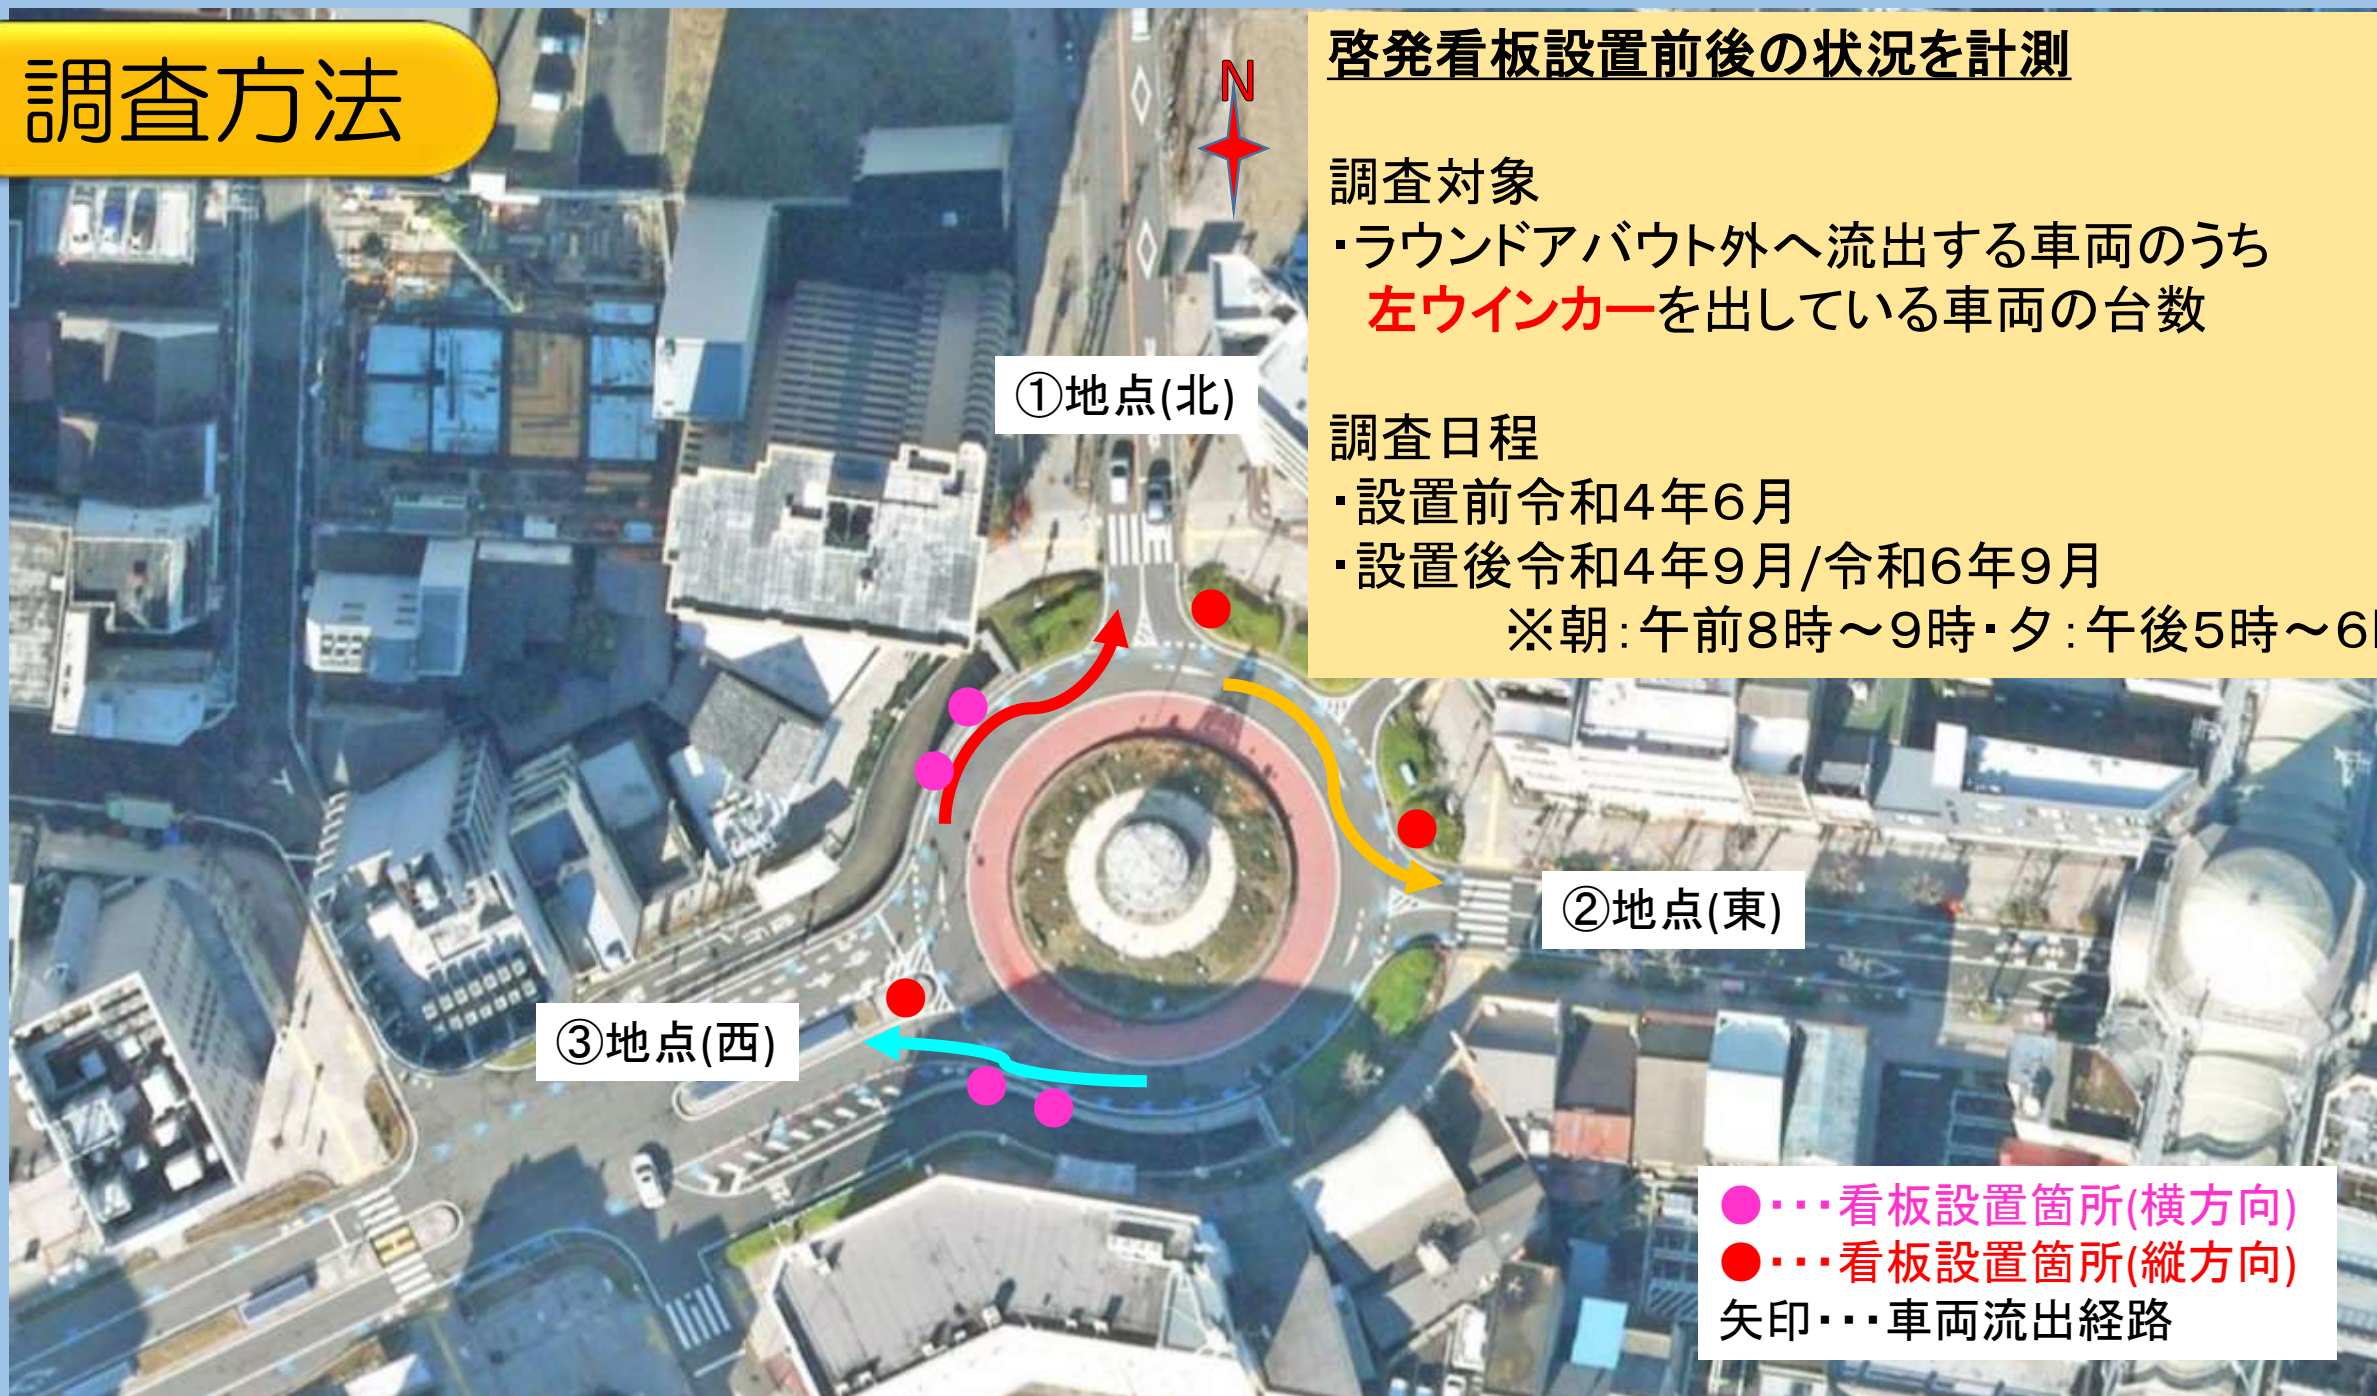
調査方法

N

啓発看板設置前後の状況を計測

調査対象
・ラウンドアバウト外へ流出する車両のうち
左ウインカーを出している車両の台数

調査日程
・設置前令和4年6月
・設置後令和4年9月/令和6年9月
※朝：午前8時～9時・夕：午後5時～6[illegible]

①地点(北)

②地点(東)

③地点(西)

●・・・看板設置箇所(横方向)
●・・・看板設置箇所(縦方向)
矢印・・・車両流出経路